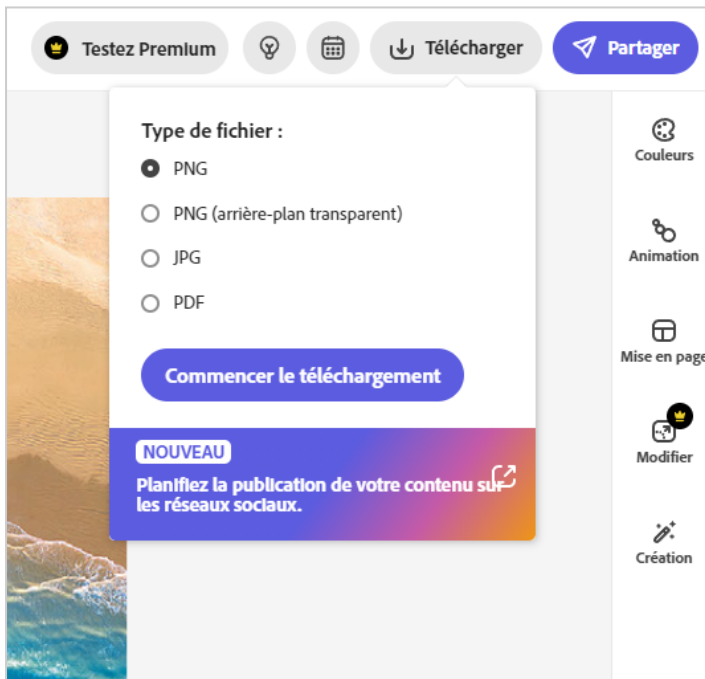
Testez Premium

Télécharger

Partager

Type de fichier :

PNG

PNG (arrière-plan transparent)

JPG

PDF

Commencer le téléchargement

NOUVEAU

Planifiez la publication de votre contenu sur les réseaux sociaux.

Couleurs

Animation

Mise en page

Modifier

Création